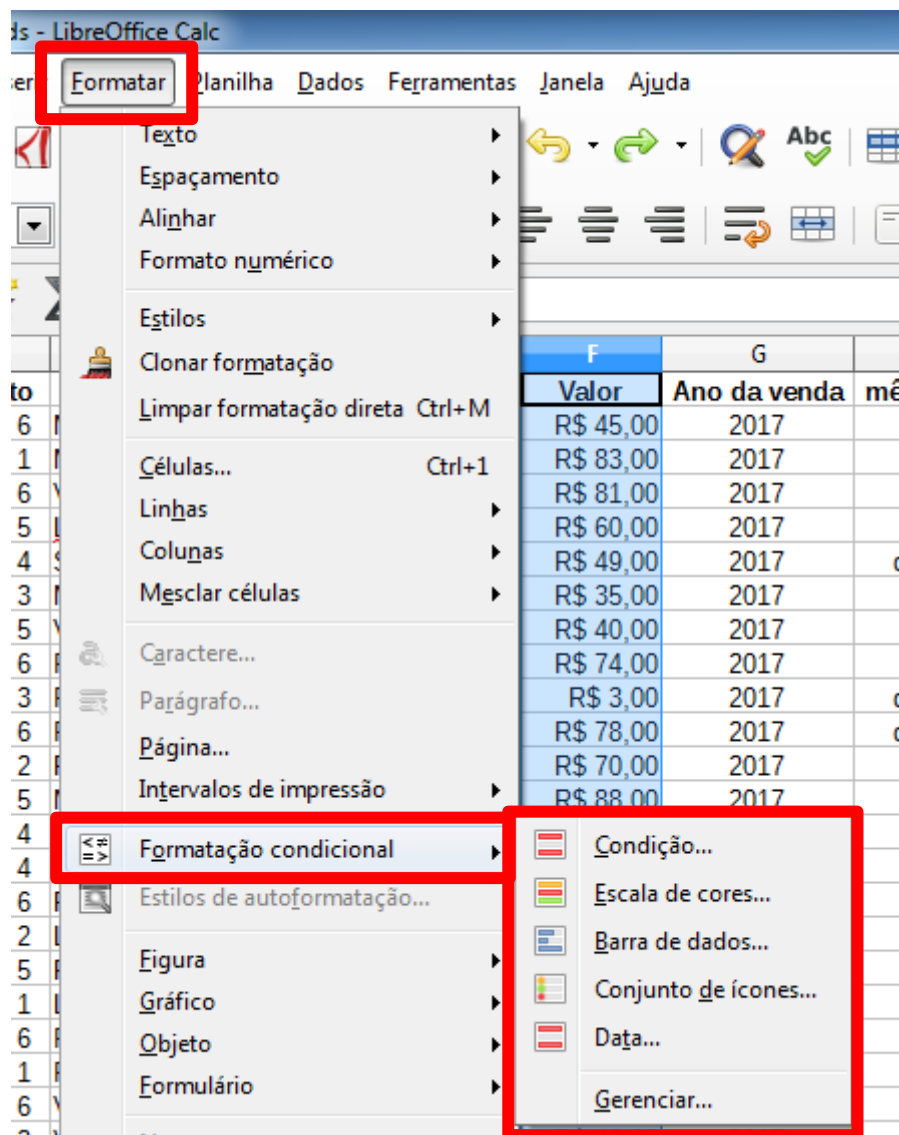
ds - LibreOffice Calc

serir Formatar Planilha Dados Ferramentas Janela Ajuda

Texto
Espaçamento
Alinhar
Formato numérico
Estilos
Clonar formatação
Limpar formatação direta Ctrl+M
Células... Ctrl+1
Linhas
Colunas
Mesclar células
Caractere...
Parágrafo...
Página...
Intervalos de impressão
Formatação condicional
Estilos de autoformatação...
Figura
Gráfico
Objeto
Formulário

Condição...
Escala de cores...
Barra de dados...
Conjunto de ícones...
Data...
Gerenciar...

| F | G |
|---|---|
| Valor | Ano da venda |
| R$ 45,00 | 2017 |
| R$ 83,00 | 2017 |
| R$ 81,00 | 2017 |
| R$ 60,00 | 2017 |
| R$ 49,00 | 2017 |
| R$ 35,00 | 2017 |
| R$ 40,00 | 2017 |
| R$ 74,00 | 2017 |
| R$ 3,00 | 2017 |
| R$ 78,00 | 2017 |
| R$ 70,00 | 2017 |
| R$ 88,00 | 2017 |

to
6
1
6
5
4
3
5
6
3
6
2
5
4
4
6
2
5
1
6
1
6

mê